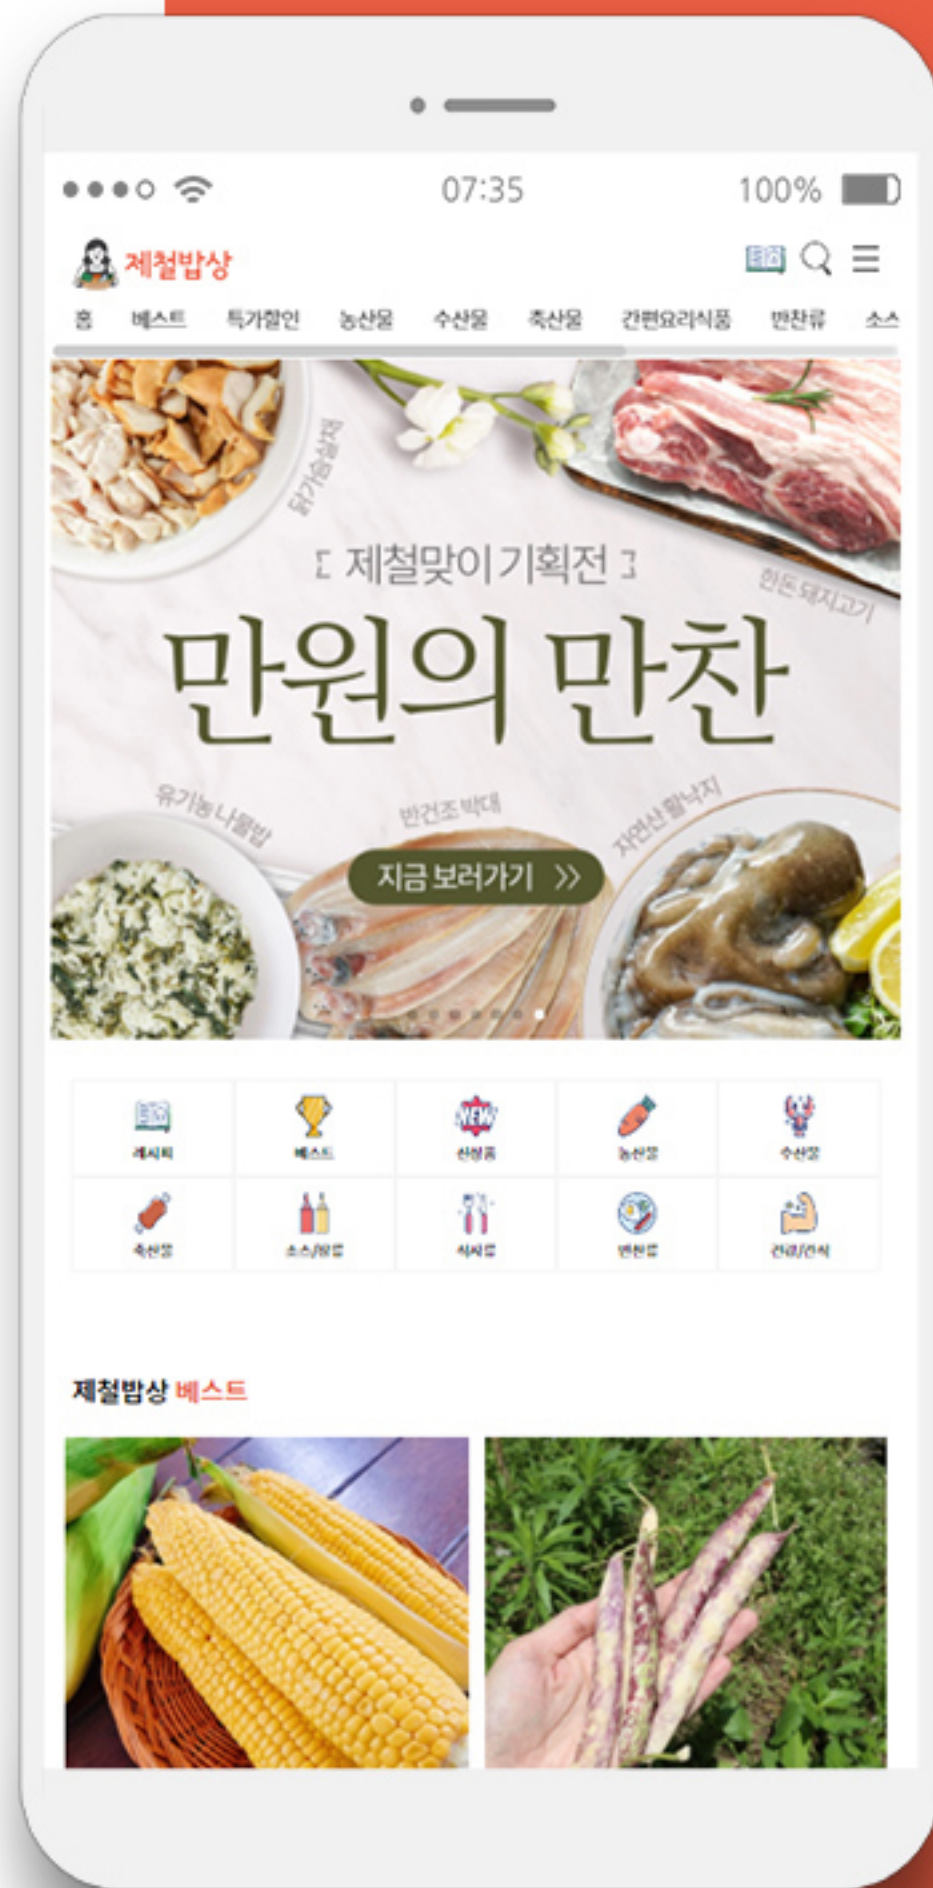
07:35 100%

제철밥상

홈 베스트 특가할인 농산물 수산물 축산물 간편요리식품 반찬류 소스

닭가슴살볶음

[ 제철맞이 기획전 ]

한돈 돼지고기

만원의 만찬

유기농 나물밥

반건조 박대

자연산 활낙지

지금 보러가기 »

레시피 베스트 신상품 농산물 수산물
축산물 소스/양념 식사류 반찬류 건강/간식

제철밥상 베스트